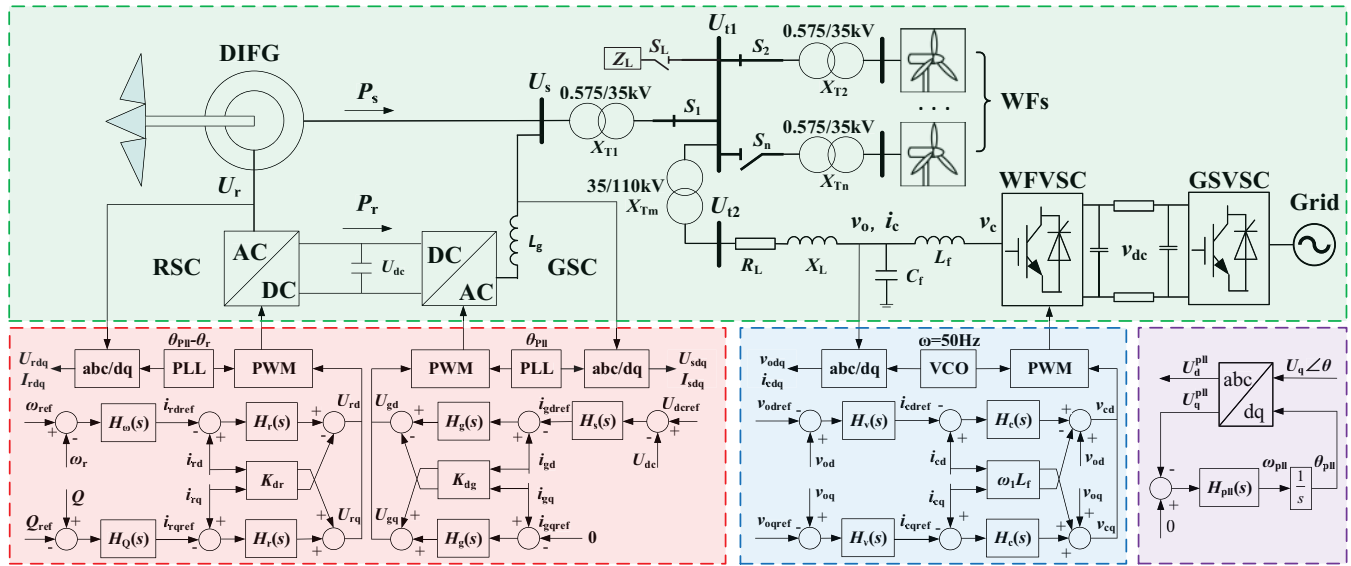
DIFG

$P_s$

$U_s$

0.575/35kV

$X_{T1}$

$Z_L$ $S_L$

$U_{t1}$

$S_2$

0.575/35kV

$X_{T2}$

$S_1$

. . .

WFs

$S_n$

0.575/35kV

$X_{Tn}$

35/110kV

$X_{Tm}$

$U_{t2}$

$U_r$

$P_r$

RSC

AC

DC

$U_{dc}$

DC

AC

$L_g$

GSC

$R_L$

$X_L$

$v_o$, $i_c$

$C_f$

$L_f$

$v_c$

WFVSC

$v_{dc}$

GSVSC

Grid

$U_{rdq}$
$I_{rdq}$

abc/dq

$\theta_{Pll}$-$\theta_r$

PLL

PWM

$\omega_{ref}$

$H_\omega(s)$

$i_{rdref}$

$H_r(s)$

$U_{rd}$

$\omega_r$

$i_{rd}$

$K_{dr}$

$i_{rq}$

$Q$

$Q_{ref}$

$H_Q(s)$

$i_{rqref}$

$H_r(s)$

$U_{rq}$

PWM

$\theta_{Pll}$

PLL

abc/dq

$U_{sdq}$
$I_{sdq}$

$U_{gd}$

$H_g(s)$

$i_{gdref}$

$H_s(s)$

$U_{dcref}$

$U_{dc}$

$i_{gd}$

$K_{dg}$

$i_{gq}$

$U_{gq}$

$H_g(s)$

$i_{gqref}$

0

ω=50Hz

$v_{odq}$
$i_{cdq}$

abc/dq

VCO

PWM

$v_{odref}$

$H_v(s)$

$i_{cdref}$

$H_c(s)$

$v_{cd}$

$v_{od}$

$i_{cd}$

$\omega_1 L_f$

$v_{od}$

$i_{cq}$

$v_{oq}$

$v_{oq}$

$v_{oqref}$

$H_v(s)$

$i_{cqref}$

$H_c(s)$

$v_{cq}$

$U_d^{pll}$

$U_q^{pll}$

abc

dq

$U_q\angle\theta$

$H_{pll}(s)$

$\omega_{pll}$

$\frac{1}{s}$

$\theta_{pll}$

0